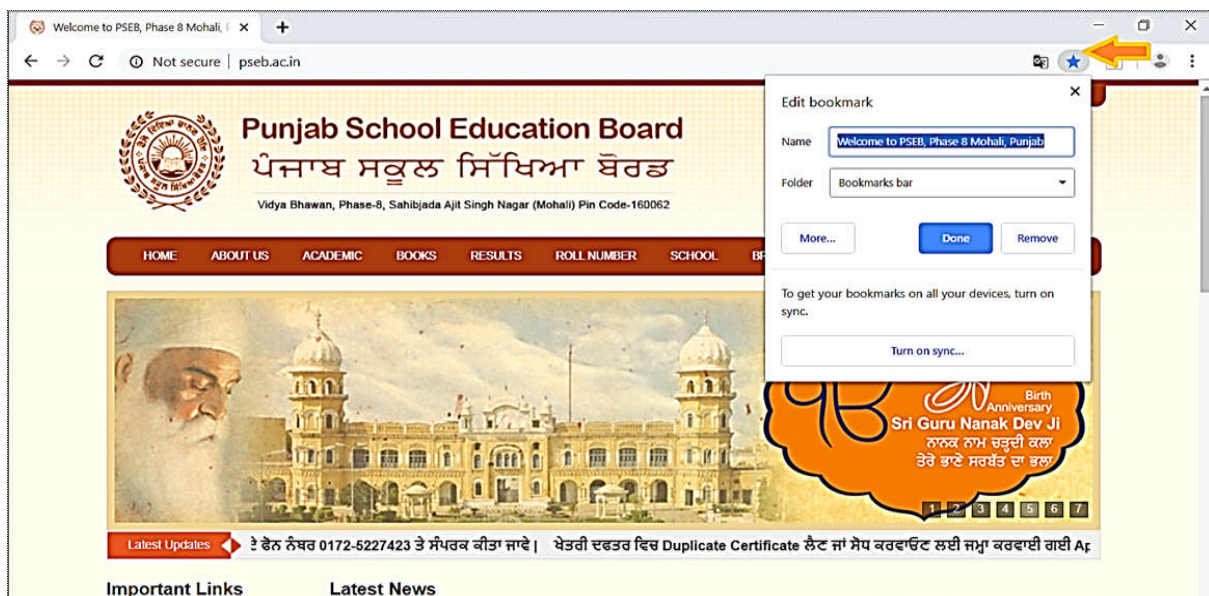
Welcome to PSEB, Phase 8 Mohali, P ×

Not secure | pseb.ac.in

Edit bookmark

Name Welcome to PSEB, Phase 8 Mohali, Punjab

Folder Bookmarks bar

More... Done Remove

To get your bookmarks on all your devices, turn on sync.

Turn on sync...

Punjab School Education Board
ਪੰਜਾਬ ਸਕੂਲ ਸਿੱਖਿਆ ਬੋਰਡ

Vidya Bhawan, Phase-8, Sahibjada Ajit Singh Nagar (Mohali) Pin Code-160062

HOME ABOUT US ACADEMIC BOOKS RESULTS ROLL NUMBER SCHOOL BR

Birth Anniversary
Sri Guru Nanak Dev Ji
ਨਾਨਕ ਨਾਮ ਚੜ੍ਹਦੀ ਕਲਾ
ਤੇਰੇ ਭਾਣੇ ਸਰਬੱਤ ਦਾ ਭਲਾ

1 2 3 4 5 6 7

Latest Updates ੇ ਫੋਨ ਨੰਬਰ 0172-5227423 ਤੇ ਸੰਪਰਕ ਕੀਤਾ ਜਾਵੇ | ਖੇਤਰੀ ਦਫਤਰ ਵਿਚ Duplicate Certificate ਲੈਣ ਜਾਂ ਸੋਧ ਕਰਵਾਉਣ ਲਈ ਜਮ੍ਹਾ ਕਰਵਾਈ ਗਈ Ap

Important Links

Latest News